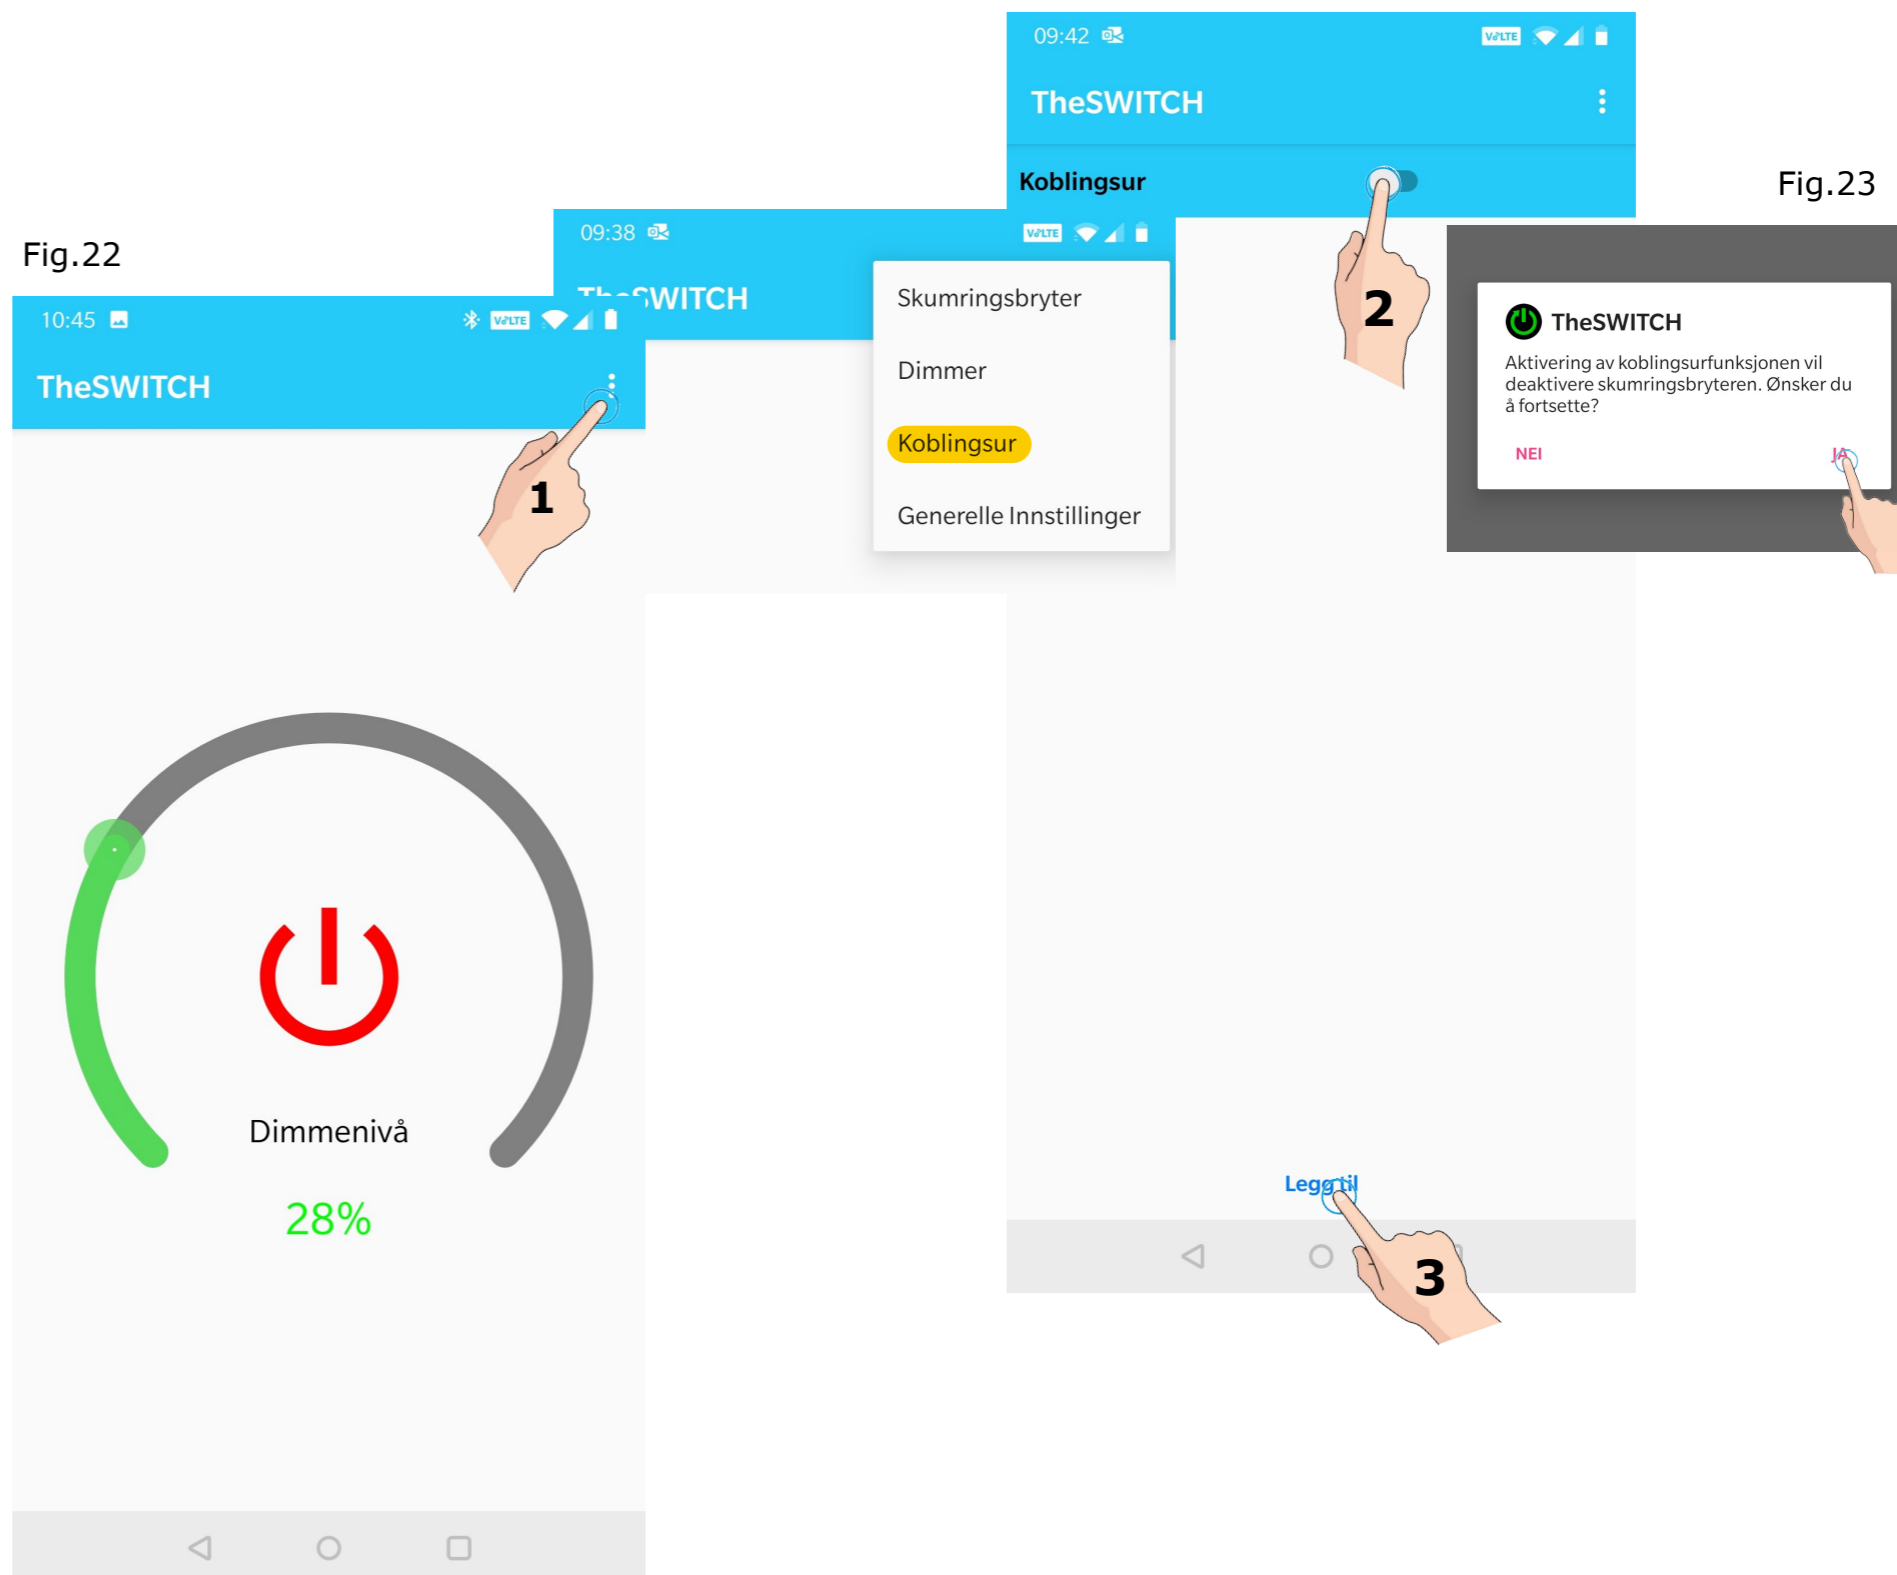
09:42 VoLTE

TheSWITCH

Koblingsur

Fig.23

Fig.22

09:38 VoLTE

TheSWITCH

Skumringsbryter

Dimmer

Koblingsur

Generelle Innstillinger

2

TheSWITCH

Aktivering av koblingsurfunksjonen vil deaktivere skumringsbryteren. Ønsker du å fortsette?

NEI

JA

10:45 VoLTE

TheSWITCH

1

Dimmenivå

28%

Legg til

3